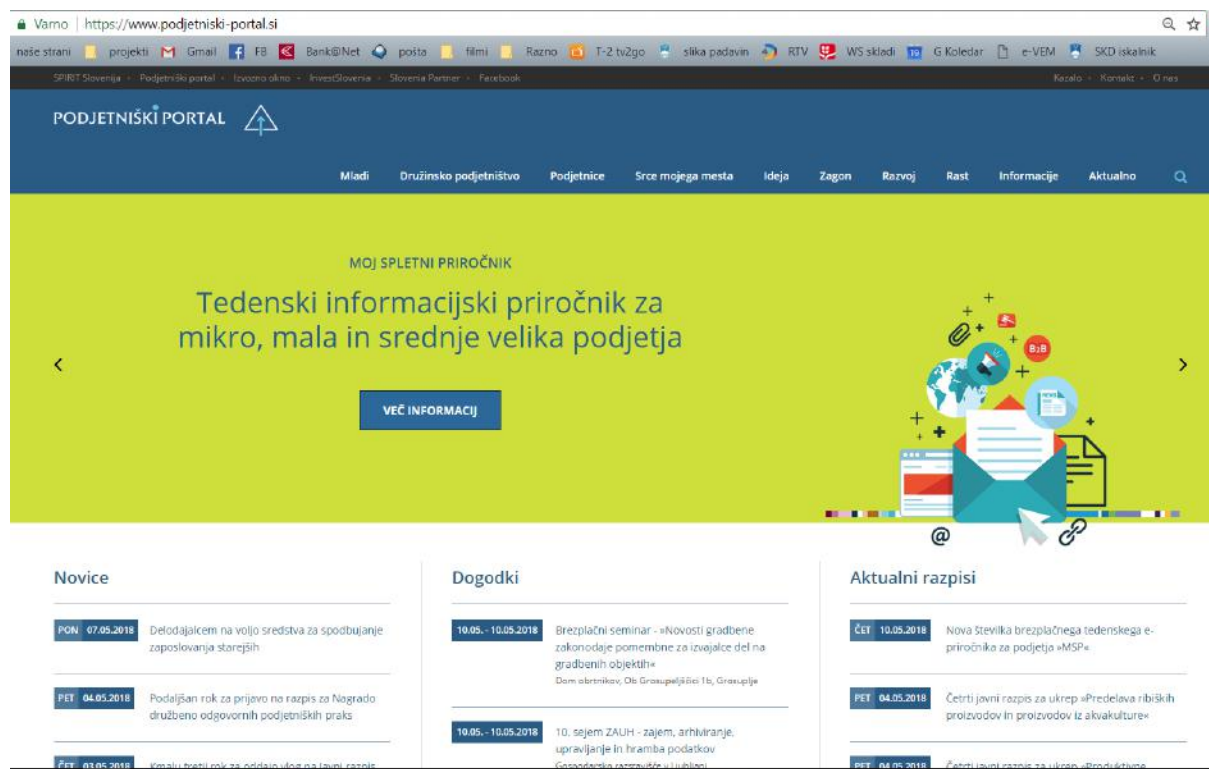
Varno | https://www.podjetniski-portal.si

naše strani projekti Gmail FB Bank@Net pošta filmi Razno T-2 tv2go slika padavin RTV WS skladi G Koledar e-VEM SKD iskalnik

SPIRIT Slovenija · Podjetniški portal · Izvozno okno · InvestSlovenia · Slovenia Partner · Facebook

Kazalo · Kontakt · O nas

PODJETNIŠKI PORTAL

Mladi Družinsko podjetništvo Podjetnice Srce mojega mesta Ideja Zagon Razvoj Rast Informacije Aktualno

MOJ SPLETNI PRIROČNIK

Tedenski informacijski priročnik za mikro, mala in srednje velika podjetja

VEČ INFORMACIJ

B2B

@

Novice

PON 07.05.2018 Delodajalcem na voljo sredstva za spodbujanje zaposlovanja starejših

PET 04.05.2018 Podaljšan rok za prijavo na razpis za Nagrado družbeno odgovornih podjetniških praks

ČET 03.05.2018 Kmalu tretji rok za oddajo vlog na javni razpis

Dogodki

10.05. - 10.05.2018 Brezplačni seminar - »Novosti gradbene zakonodaje pomembne za izvajalce del na gradbenih objektih«
Dom obrtnikov, Ob Grosupeljščici 1b, Grosuplje

10.05. - 10.05.2018 10. sejem ZAUH - zajem, arhiviranje, upravljanje in hramba podatkov
Gospodarsko razstavišče v Ljubljani

Aktualni razpisi

ČET 10.05.2018 Nova številka brezplačnega tedenskega e-priročnika za podjetja »MSP«

PET 04.05.2018 Četrti javni razpis za ukrep »Predelava ribiških proizvodov in proizvodov iz akvakulture«

PET 04.05.2018 Četrti javni razpis za ukrep »Produktivne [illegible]